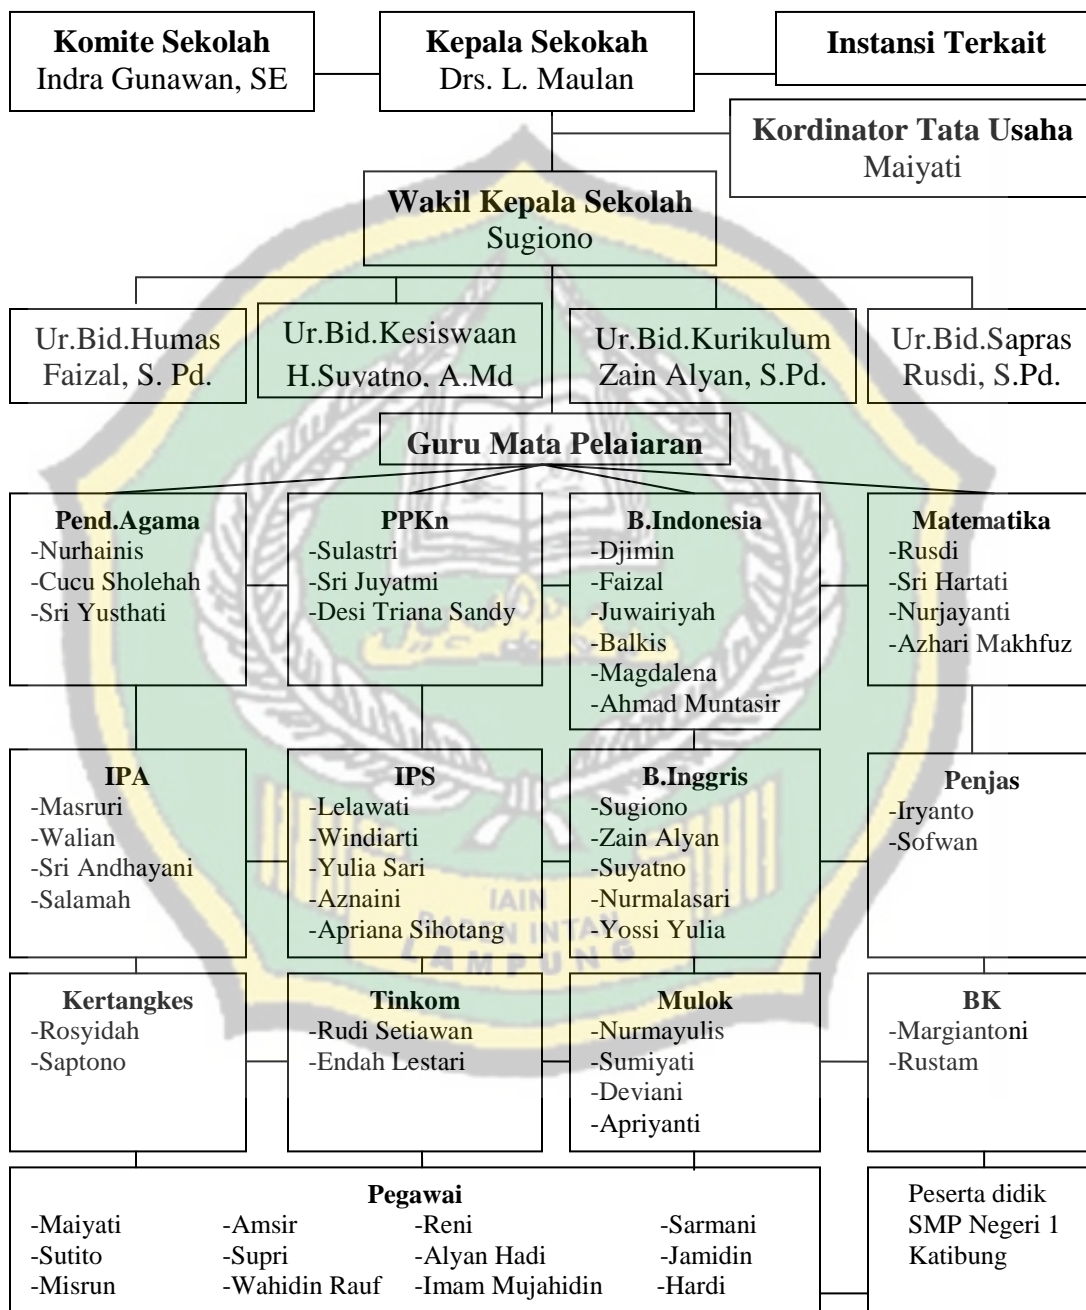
**Komite Sekolah**
Indra Gunawan, SE

**Kepala Sekokah**
Drs. L. Maulan

**Instansi Terkait**

**Kordinator Tata Usaha**
Maiyati

**Wakil Kepala Sekolah**
Sugiono

Ur.Bid.Humas
Faizal, S. Pd.

Ur.Bid.Kesiswaan
H.Suyatno, A.Md

Ur.Bid.Kurikulum
Zain Alyan, S.Pd.

Ur.Bid.Sapras
Rusdi, S.Pd.

**Guru Mata Pelajaran**

**Pend.Agama**
-Nurhainis
-Cucu Sholehah
-Sri Yusthati

**PPKn**
-Sulastri
-Sri Juyatmi
-Desi Triana Sandy

**B.Indonesia**
-Djimin
-Faizal
-Juwairiyah
-Balkis
-Magdalena
-Ahmad Muntasir

**Matematika**
-Rusdi
-Sri Hartati
-Nurjayanti
-Azhari Makhfuz

**IPA**
-Masruri
-Walian
-Sri Andhayani
-Salamah

**IPS**
-Lelawati
-Windiarti
-Yulia Sari
-Aznaini
-Apriana Sihotang

**B.Inggris**
-Sugiono
-Zain Alyan
-Suyatno
-Nurmalasari
-Yossi Yulia

**Penjas**
-Iryanto
-Sofwan

**Kertangkes**
-Rosyidah
-Saptono

**Tinkom**
-Rudi Setiawan
-Endah Lestari

**Mulok**
-Nurmayulis
-Sumiyati
-Deviani
-Apriyanti

**BK**
-Margiantoni
-Rustam

**Pegawai**
-Maiyati
-Sutito
-Misrun
-Amsir
-Supri
-Wahidin Rauf
-Reni
-Alyan Hadi
-Imam Mujahidin
-Sarmani
-Jamidin
-Hardi

Peserta didik SMP Negeri 1 Katibung

IAIN RADEN INTAN LAMPUNG